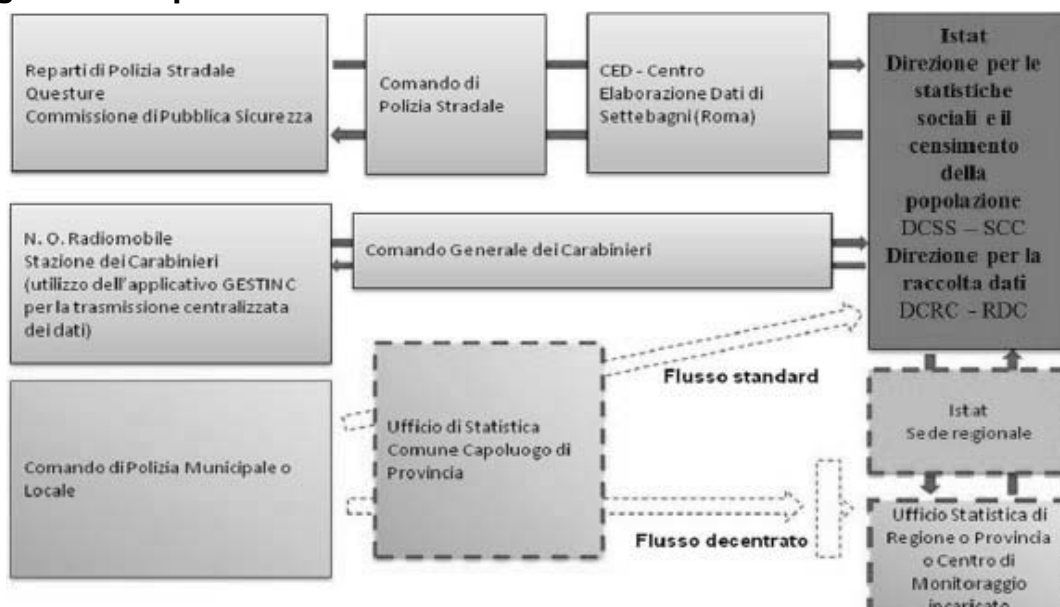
Reparti di Polizia Stradale
Questure
Commissione di Pubblica Sicurezza

Comando di Polizia Stradale

CED - Centro Elaborazione Dati di Settebagni (Roma)

Istat
Direzione per le statistiche sociali e il censimento della popolazione
DCSS – SCC
Direzione per la raccolta dati
DCRC - RDC

N. O. Radiomobile
Stazione dei Carabinieri
(utilizzo dell'applicativo GESTINC per la trasmissione centralizzata dei dati)

Comando Generale dei Carabinieri

Ufficio di Statistica Comune Capoluogo di Provincia

Flusso standard

Istat
Sede regionale

Comando di Polizia Municipale o Locale

Flusso decentrato

Ufficio Statistica di Regione o Provincia o Centro di Monitoraggio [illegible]